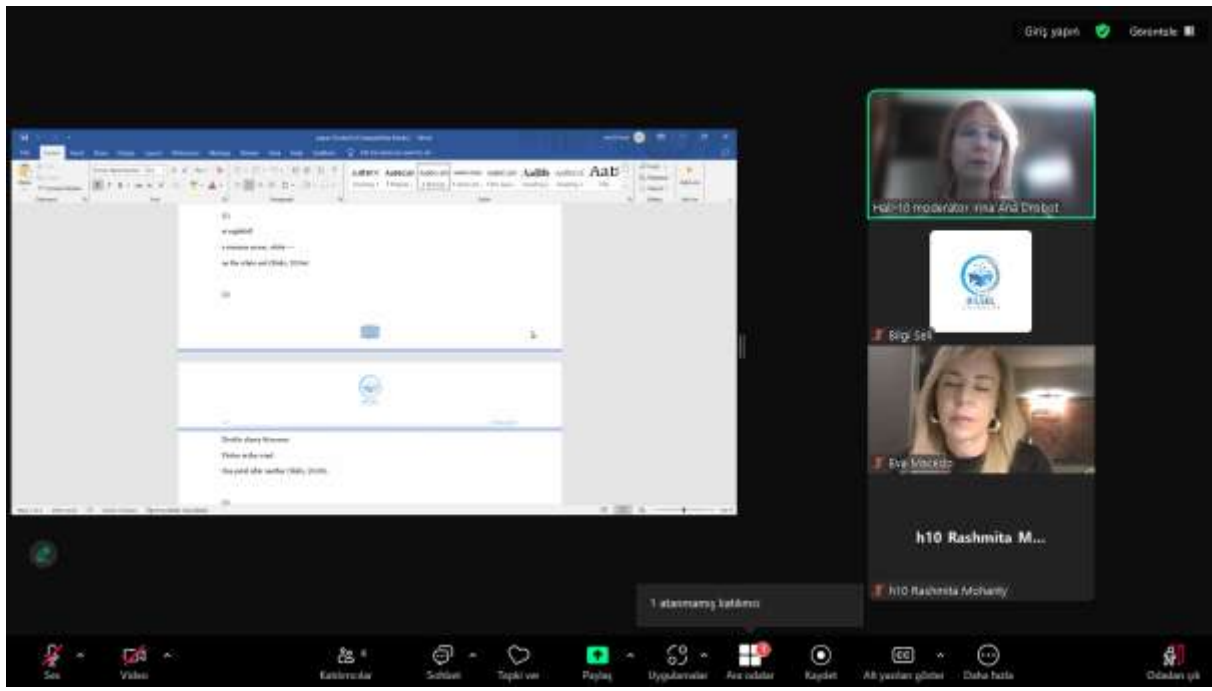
Giriş yapın Görüntüle

Hall-10 moderatör: Irina Ana Drobot

BILGI

Bilgi Sel

Eva Macedo

h10 Rashmita M...

h10 Rashmita Mohanty

1 atanmamış katılımcı

Sesi aç
Video
Katılımcılar
Sohbet
Tepki ver
Paylaş
Uygulamalar
Ara odalar
Kaydet
Alt yazıları göster
Daha fazla
Odadan çık